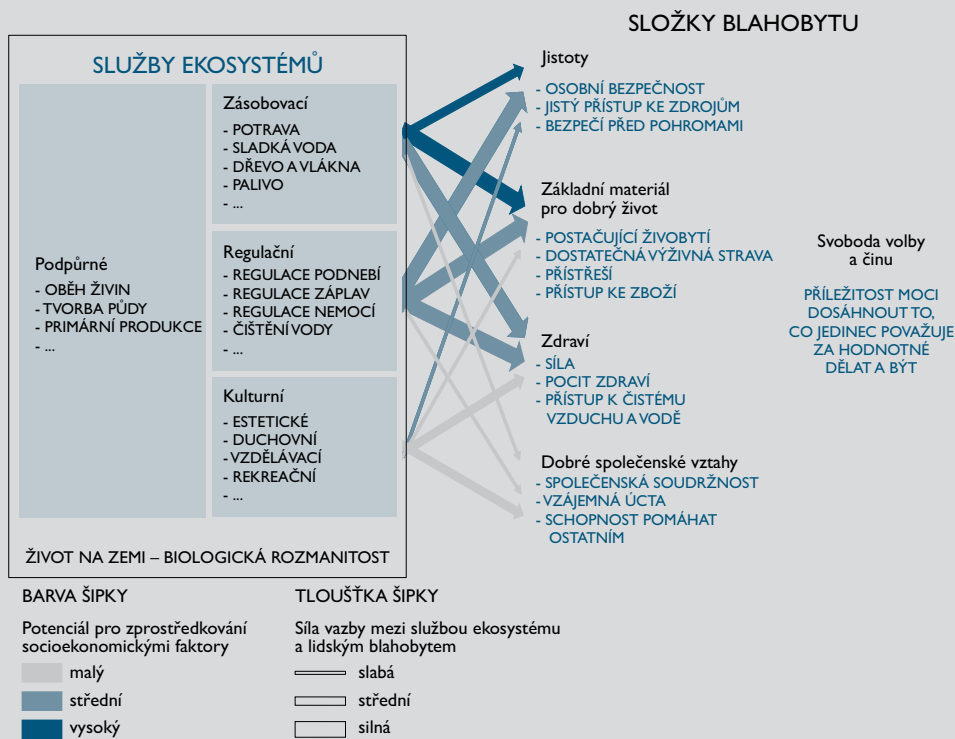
SLOŽKY BLAHOBYTU

SLUŽBY EKOSYSTÉMŮ

Podpůrné
- OBĚH ŽIVIN
- TVORBA PŮDY
- PRIMÁRNÍ PRODUKCE
- ...

Zásobovací
- POTRAVA
- SLADKÁ VODA
- DŘEVO A VLÁKNA
- PALIVO
- ...

Regulační
- REGULACE PODNEBÍ
- REGULACE ZÁPLAV
- REGULACE NEMOCÍ
- ČIŠTĚNÍ VODY
- ...

Kulturní
- ESTETICKÉ
- DUCHOVNÍ
- VZDĚLÁVACÍ
- REKREAČNÍ
- ...

ŽIVOT NA ZEMI – BIOLOGICKÁ ROZMANITOST

Jistoty
- OSOBNÍ BEZPEČNOST
- JISTÝ PŘÍSTUP KE ZDROJŮM
- BEZPEČÍ PŘED POHROMAMI

Základní materiál pro dobrý život
- POSTAČUJÍCÍ ŽIVOBYTÍ
- DOSTATEČNÁ VÝŽIVNÁ STRAVA
- PŘÍSTŘEŠÍ
- PŘÍSTUP KE ZBOŽÍ

Zdraví
- SÍLA
- POCIT ZDRAVÍ
- PŘÍSTUP K ČISTÉMU VZDUCHU A VODĚ

Dobré společenské vztahy
- SPOLEČENSKÁ SOUDRŽNOST
- VZÁJEMNÁ ÚCTA
- SCHOPNOST POMÁHAT OSTATNÍM

Svoboda volby a činu

PŘÍLEŽITOST MOCI DOSÁHNOUT TO, CO JEDINEC POVAŽUJE ZA HODNOTNÉ DĚLAT A BÝT

BARVA ŠIPKY

Potenciál pro zprostředkování socioekonomickými faktory

malý
střední
vysoký

TLOUŠŤKA ŠIPKY

Síla vazby mezi službou ekosystému a lidským blahobytem

slabá
střední
silná